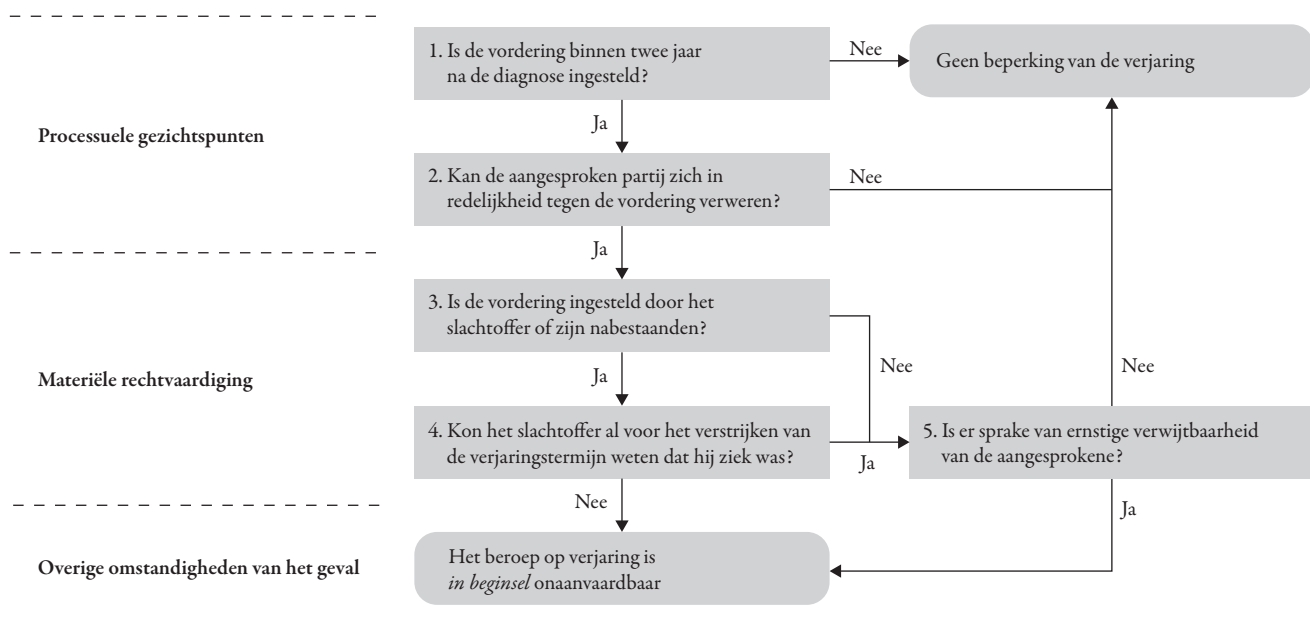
Processuele gezichtspunten

Materiële rechtvaardiging

Overige omstandigheden van het geval

1. Is de vordering binnen twee jaar na de diagnose ingesteld?

Nee

Geen beperking van de verjaring

Ja

2. Kan de aangesproken partij zich in redelijkheid tegen de vordering verweren?

Nee

Ja

3. Is de vordering ingesteld door het slachtoffer of zijn nabestaanden?

Nee

Nee

Ja

4. Kon het slachtoffer al voor het verstrijken van de verjaringstermijn weten dat hij ziek was?

Ja

5. Is er sprake van ernstige verwijtbaarheid van de aangesprokene?

Nee

Ja

Het beroep op verjaring is *in beginsel* onaanvaardbaar